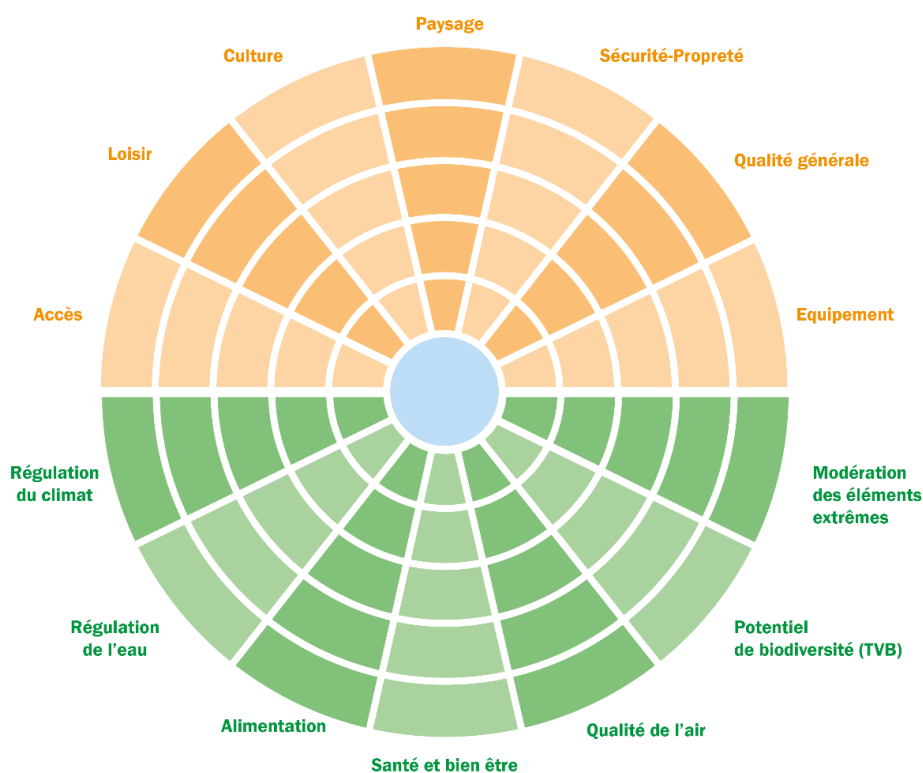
Paysage

Culture

Sécurité-Propreté

Loisir

Qualité générale

Accès

Equipement

Régulation du climat

Modération des éléments extrêmes

Régulation de l'eau

Potentiel de biodiversité (TVB)

Alimentation

Qualité de l'air

Santé et bien être